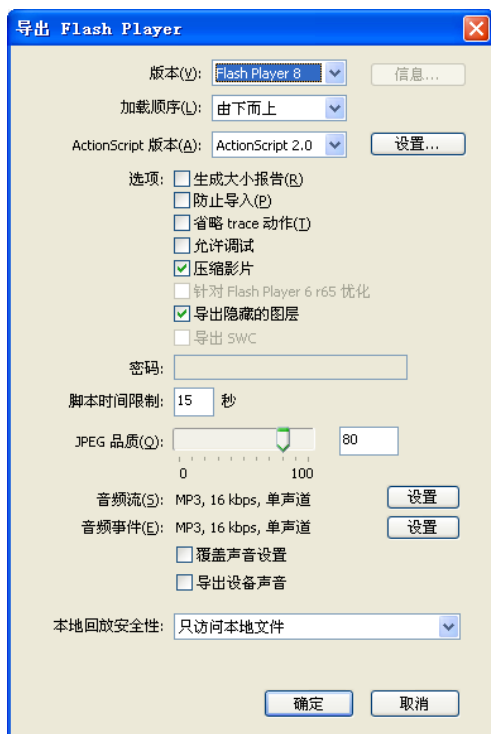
导出 Flash Player

版本(V): Flash Player 8
信息...

加载顺序(L): 由下而上

ActionScript 版本(A): ActionScript 2.0
设置...

选项:
生成大小报告(R)
防止导入(P)
省略 trace 动作(T)
允许调试
压缩影片
针对 Flash Player 6 r65 优化
导出隐藏的图层
导出 SWC

密码:

脚本时间限制: 15 秒

JPEG 品质(Q): 80

0 100

音频流(S): MP3, 16 kbps, 单声道
设置

音频事件(E): MP3, 16 kbps, 单声道
设置

覆盖声音设置
导出设备声音

本地回放安全性: 只访问本地文件

确定
取消